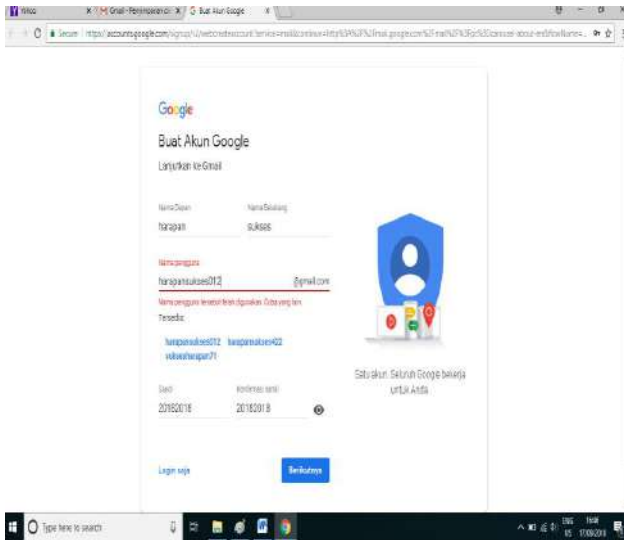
Yahoo | Gmail - Penyimpanan | Buat Akun Google

Secure | https://accounts.google.com/signup/v2/webcreateaccount?service=mail&continue=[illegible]

Google

Buat Akun Google

Lanjutkan ke Gmail

Nama Depan
harapan

Nama Belakang
sukses

Nama pengguna
harapansukses012
@gmail.com

Nama pengguna tersebut telah digunakan. Coba yang lain.
Tersedia:

harapansukses012 harapansukses422
suksesharapan71

Sandi
20182018

Konfirmasi sandi
20182018

Satu akun. Seluruh Google bekerja untuk Anda.

Login saja

Berikutnya

Type here to search

ENG
US
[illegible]
17/08/2018